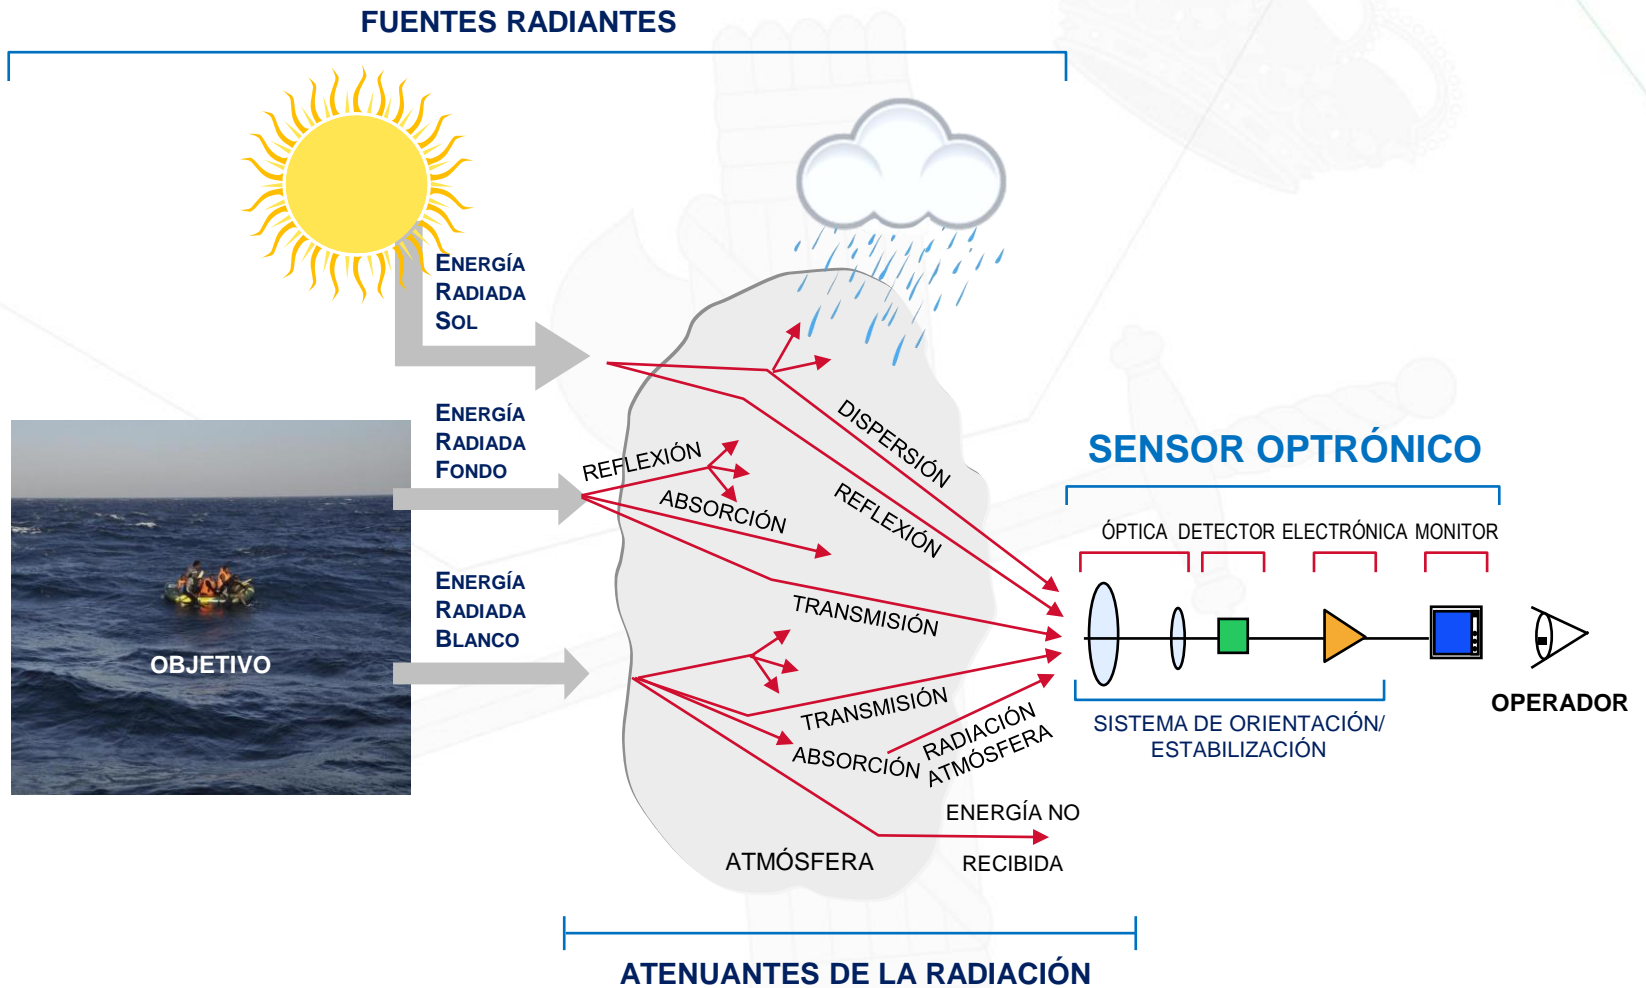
FUENTES RADIANTES

ENERGÍA RADIADA SOL

ENERGÍA RADIADA FONDO

ENERGÍA RADIADA BLANCO

OBJETIVO

REFLEXIÓN

ABSORCIÓN

DISPERSIÓN

REFLEXIÓN

TRANSMISIÓN

TRANSMISIÓN

ABSORCIÓN

RADIACIÓN ATMÓSFERA

ENERGÍA NO RECIBIDA

ATMÓSFERA

SENSOR OPTRÓNICO

ÓPTICA DETECTOR ELECTRÓNICA MONITOR

SISTEMA DE ORIENTACIÓN/ ESTABILIZACIÓN

OPERADOR

ATENUANTES DE LA RADIACIÓN